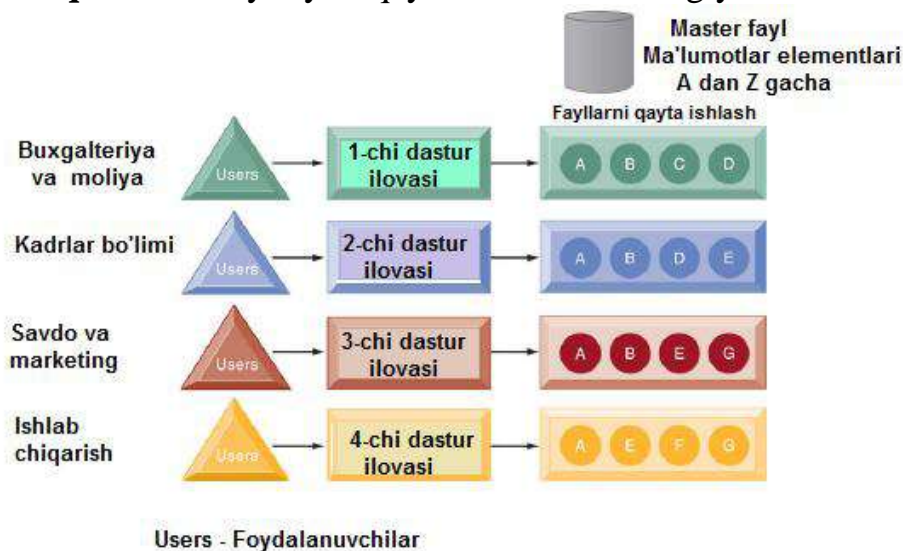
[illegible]

Master fayl
Ma'lumotlar elementlari
A dan Z gacha

Fayllarni qayta ishlash

Buxgalteriya va moliya

Users

1-chi dastur ilovasi

A B C D

Kadrlar bo'limi

Users

2-chi dastur ilovasi

A B D E

Savdo va marketing

Users

3-chi dastur ilovasi

A B E G

Ishlab chiqarish

Users

4-chi dastur ilovasi

A E F G

Users - Foydalanuvchilar